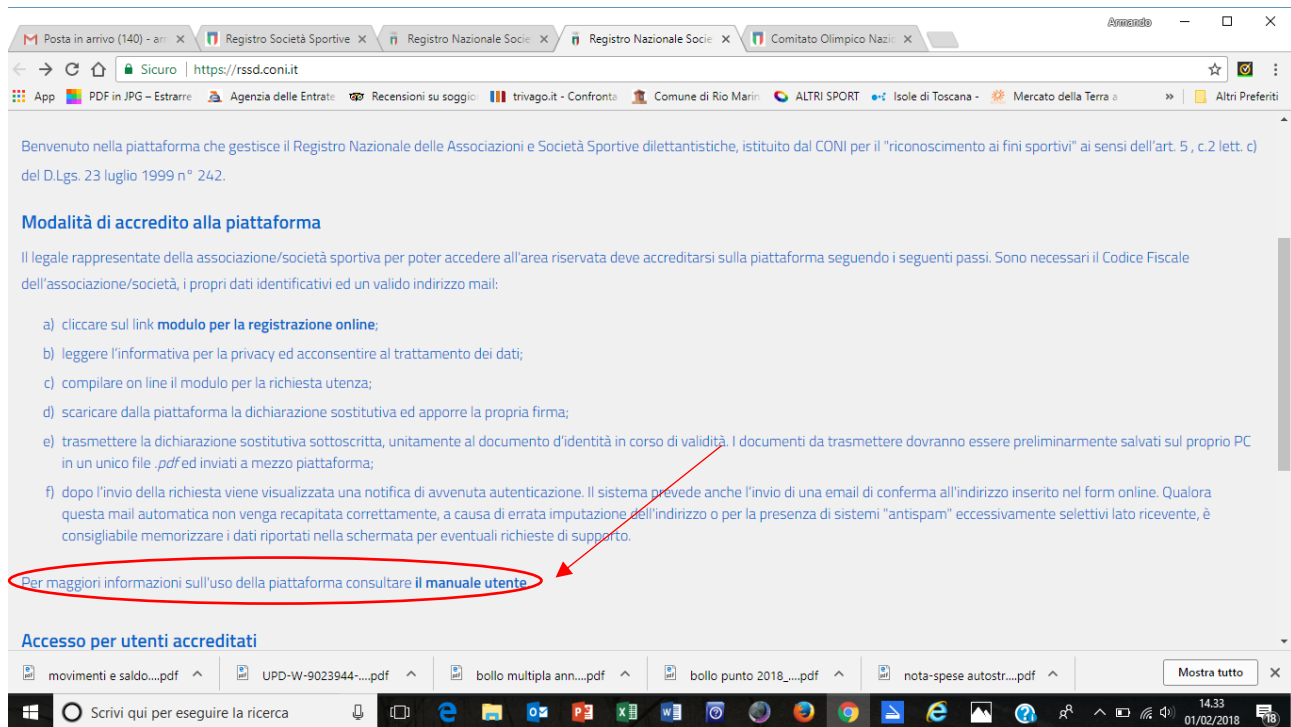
Posta in arrivo (140) - arı × Registro Società Sportive × Registro Nazionale Socie × Registro Nazionale Socie × Comitato Olimpico Nazio ×

Armando

Sicuro | https://rssd.coni.it

App PDF in JPG – Estrarre Agenzia delle Entrate Recensioni su soggio trivago.it - Confronta Comune di Rio Marin ALTRI SPORT Isole di Toscana - Mercato della Terra a » Altri Preferiti

Benvenuto nella piattaforma che gestisce il Registro Nazionale delle Associazioni e Società Sportive dilettantistiche, istituito dal CONI per il "riconoscimento ai fini sportivi" ai sensi dell'art. 5 , c.2 lett. c) del D.Lgs. 23 luglio 1999 n° 242.

Modalità di accredito alla piattaforma

Il legale rappresentate della associazione/società sportiva per poter accedere all'area riservata deve accreditarsi sulla piattaforma seguendo i seguenti passi. Sono necessari il Codice Fiscale dell'associazione/società, i propri dati identificativi ed un valido indirizzo mail:

a) cliccare sul link modulo per la registrazione online;
b) leggere l'informativa per la privacy ed acconsentire al trattamento dei dati;
c) compilare on line il modulo per la richiesta utenza;
d) scaricare dalla piattaforma la dichiarazione sostitutiva ed apporre la propria firma;
e) trasmettere la dichiarazione sostitutiva sottoscritta, unitamente al documento d'identità in corso di validità. I documenti da trasmettere dovranno essere preliminarmente salvati sul proprio PC in un unico file .pdf ed inviati a mezzo piattaforma;
f) dopo l'invio della richiesta viene visualizzata una notifica di avvenuta autenticazione. Il sistema prevede anche l'invio di una email di conferma all'indirizzo inserito nel form online. Qualora questa mail automatica non venga recapitata correttamente, a causa di errata imputazione dell'indirizzo o per la presenza di sistemi "antispam" eccessivamente selettivi lato ricevente, è consigliabile memorizzare i dati riportati nella schermata per eventuali richieste di supporto.

Per maggiori informazioni sull'uso della piattaforma consultare il manuale utente.

Accesso per utenti accreditati

movimenti e saldo....pdf ^ UPD-W-9023944-....pdf ^ bollo multipla ann....pdf ^ bollo punto 2018_....pdf ^ nota-spese autostr....pdf ^ Mostra tutto ×

Scrivi qui per eseguire la ricerca

14.33
01/02/2018
18